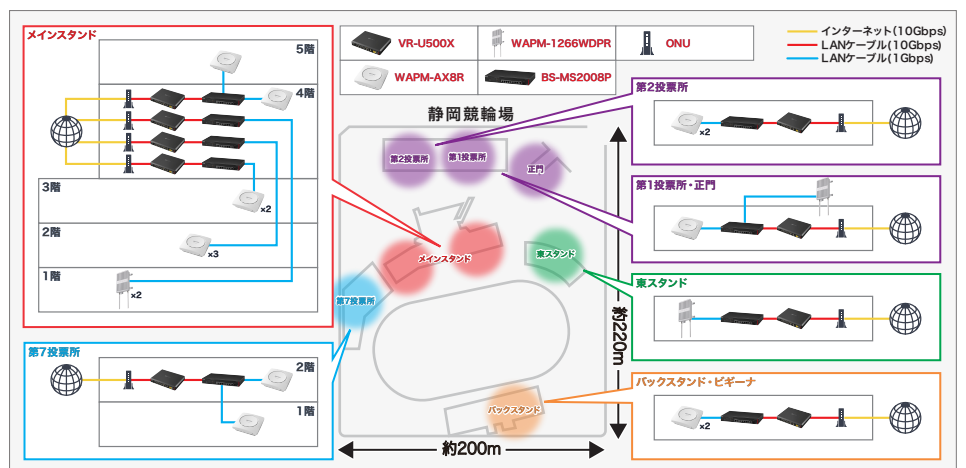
メインスタンド

5階

4階

3階

×2

2階

×3

1階

×2

VR-U500X

WAPM-1266WDPR

ONU

WAPM-AX8R

BS-MS2008P

インターネット(10Gbps)
LANケーブル(10Gbps)
LANケーブル(1Gbps)

静岡競輪場

第2投票所

第1投票所

正門

メインスタンド

東スタンド

第7投票所

バックスタンド

約220m

約200m

第2投票所

×2

第1投票所・正門

東スタンド

バックスタンド・ビギーナ

×2

第7投票所

2階

1階